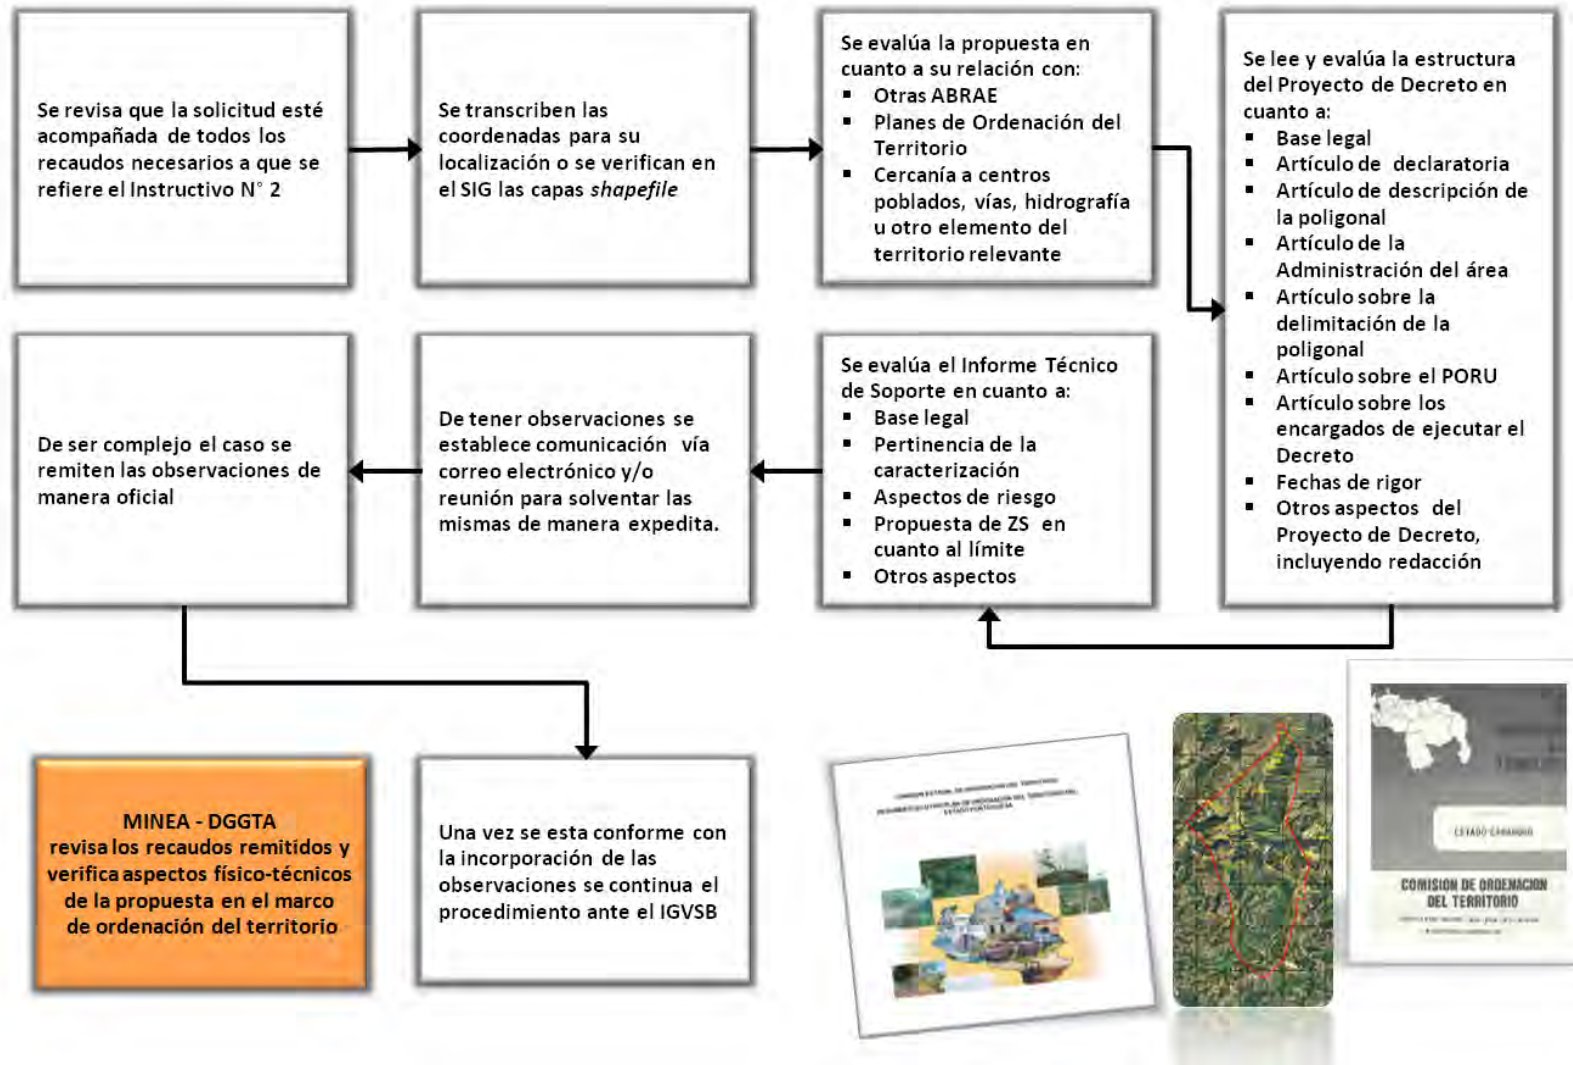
Se revisa que la solicitud esté acompañada de todos los recaudos necesarios a que se refiere el Instructivo N° 2

Se transcriben las coordenadas para su localización o se verifican en el SIG las capas *shapefile*

Se evalúa la propuesta en cuanto a su relación con:
- Otras ABRAE
- Planes de Ordenación del Territorio
- Cercanía a centros poblados, vías, hidrografía u otro elemento del territorio relevante

Se lee y evalúa la estructura del Proyecto de Decreto en cuanto a:
- Base legal
- Artículo de declaratoria
- Artículo de descripción de la poligonal
- Artículo de la Administración del área
- Artículo sobre la delimitación de la poligonal
- Artículo sobre el PORU
- Artículo sobre los encargados de ejecutar el Decreto
- Fechas de rigor
- Otros aspectos del Proyecto de Decreto, incluyendo redacción

Se evalúa el Informe Técnico de Soporte en cuanto a:
- Base legal
- Pertinencia de la caracterización
- Aspectos de riesgo
- Propuesta de ZS en cuanto al límite
- Otros aspectos

De tener observaciones se establece comunicación vía correo electrónico y/o reunión para solventar las mismas de manera expedita.

De ser complejo el caso se remiten las observaciones de manera oficial

MINEA - DGGTA
revisa los recaudos remitidos y verifica aspectos físico-técnicos de la propuesta en el marco de ordenación del territorio

Una vez se esta conforme con la incorporación de las observaciones se continua el procedimiento ante el IGVSB

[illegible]

ESTADO CARABOBO

COMISION DE ORDENACION DEL TERRITORIO

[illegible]